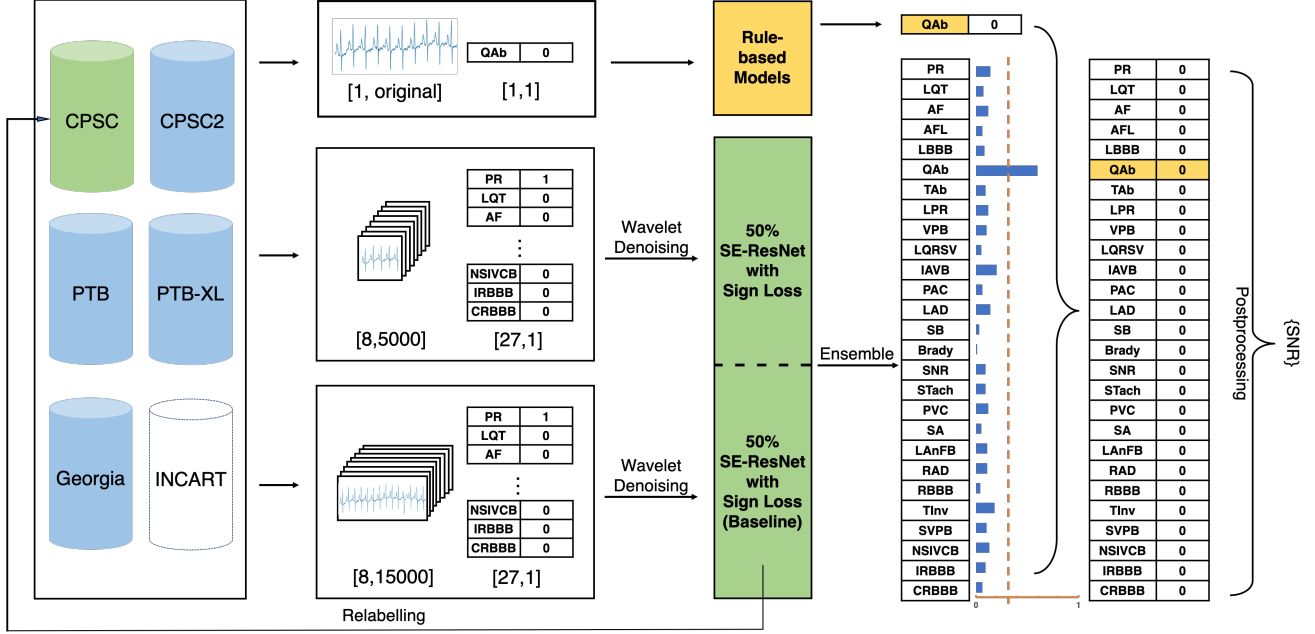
CPSC
CPSC2
PTB
PTB-XL
Georgia
INCART

| QAb | 0 |
|---|---|

[1, original] [1,1]

| PR | 1 |
|---|---|
| LQT | 0 |
| AF | 0 |

⋮

| NSIVCB | 0 |
|---|---|
| IRBBB | 0 |
| CRBBB | 0 |

[8,5000] [27,1]

| PR | 1 |
|---|---|
| LQT | 0 |
| AF | 0 |

⋮

| NSIVCB | 0 |
|---|---|
| IRBBB | 0 |
| CRBBB | 0 |

[8,15000] [27,1]

Relabelling

Rule-based Models

Wavelet Denoising

50% SE-ResNet with Sign Loss

Wavelet Denoising

50% SE-ResNet with Sign Loss (Baseline)

Ensemble

| QAb | 0 |
|---|---|

PR
LQT
AF
AFL
LBBB
QAb
TAb
LPR
VPB
LQRSV
IAVB
PAC
LAD
SB
Brady
SNR
STach
PVC
SA
LAnFB
RAD
RBBB
TInv
SVPB
NSIVCB
IRBBB
CRBBB

0 1

| PR | 0 |
|---|---|
| LQT | 0 |
| AF | 0 |
| AFL | 0 |
| LBBB | 0 |
| QAb | 0 |
| TAb | 0 |
| LPR | 0 |
| VPB | 0 |
| LQRSV | 0 |
| IAVB | 0 |
| PAC | 0 |
| LAD | 0 |
| SB | 0 |
| Brady | 0 |
| SNR | 0 |
| STach | 0 |
| PVC | 0 |
| SA | 0 |
| LAnFB | 0 |
| RAD | 0 |
| RBBB | 0 |
| TInv | 0 |
| SVPB | 0 |
| NSIVCB | 0 |
| IRBBB | 0 |
| CRBBB | 0 |

Postprocessing
{SNR}